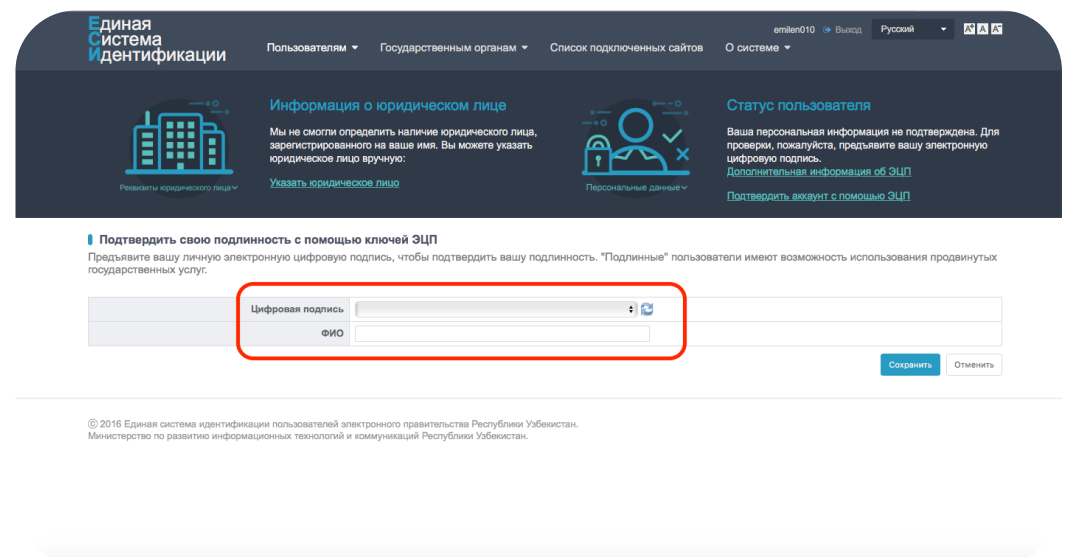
Единая Система Идентификации

emilen010 Выход Русский

Пользователям Государственным органам Список подключенных сайтов О системе

Реквизиты юридического лица

Информация о юридическом лице

Мы не смогли определить наличие юридического лица, зарегистрированного на ваше имя. Вы можете указать юридическое лицо вручную:

Указать юридическое лицо

Персональные данные

Статус пользователя

Ваша персональная информация не подтверждена. Для проверки, пожалуйста, предъявите вашу электронную цифровую подпись.

Дополнительная информация об ЭЦП

Подтвердить аккаунт с помощью ЭЦП

Подтвердить свою подлинность с помощью ключей ЭЦП

Предъявите вашу личную электронную цифровую подпись, чтобы подтвердить вашу подлинность. "Подлинные" пользователи имеют возможность использования продвинутых государственных услуг.

| Цифровая подпись | |
|---|---|
| ФИО | |

Сохранить Отменить

© 2016 Единая система идентификации пользователей электронного правительства Республики Узбекистан.
Министерство по развитию информационных технологий и коммуникаций Республики Узбекистан.